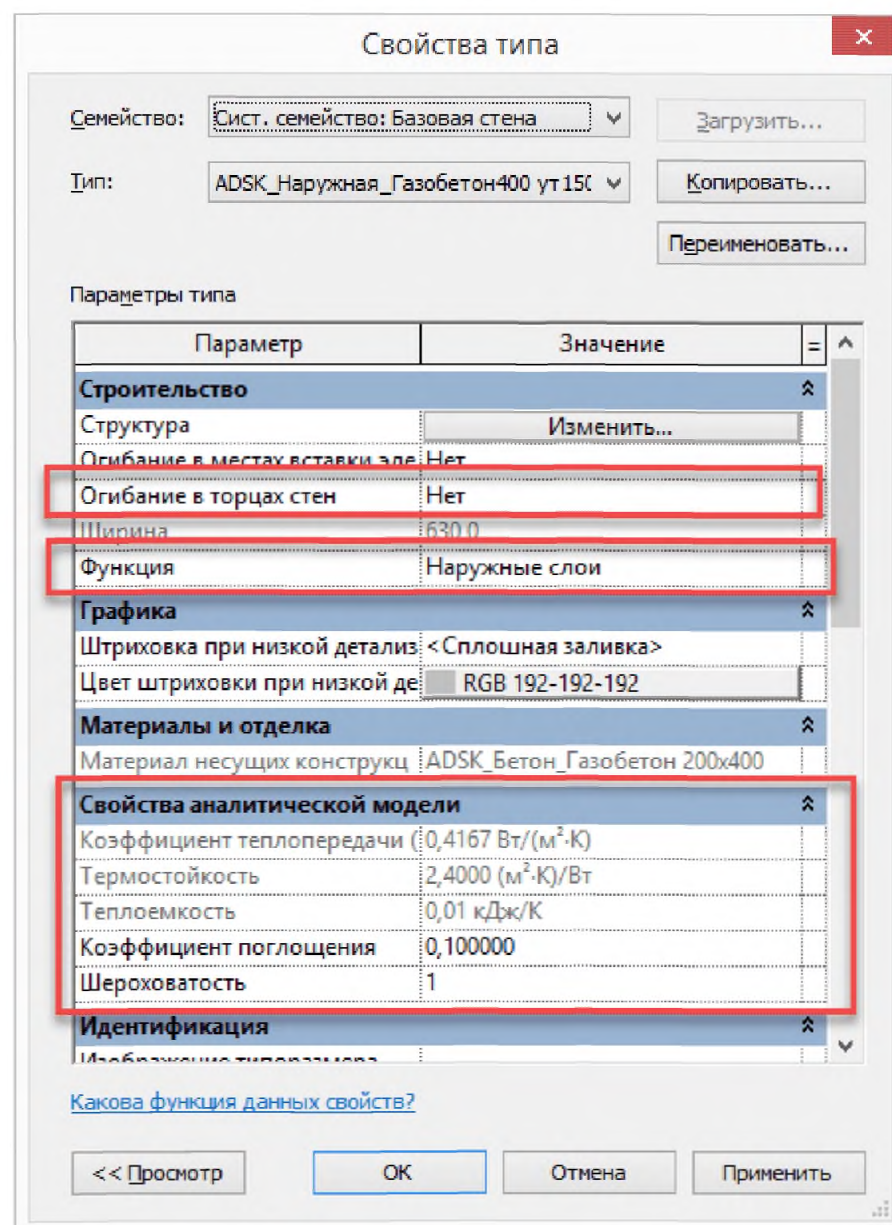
Свойства типа

Семейство: Сист. семейство: Базовая стена

Загрузить...

Тип: ADSK_Наружная_Газобетон400 ут150

Копировать...

Переименовать...

Параметры типа

| Параметр | Значение |
|---|---|
| **Строительство** | |
| Структура | Изменить... |
| Огибание в местах вставки эле | Нет |
| Огибание в торцах стен | Нет |
| Ширина | 630.0 |
| Функция | Наружные слои |
| **Графика** | |
| Штриховка при низкой детализ | <Сплошная заливка> |
| Цвет штриховки при низкой де | RGB 192-192-192 |
| **Материалы и отделка** | |
| Материал несущих конструкц | ADSK_Бетон_Газобетон 200x400 |
| **Свойства аналитической модели** | |
| Коэффициент теплопередачи ( | 0,4167 Вт/(м²·К) |
| Термостойкость | 2,4000 (м²·К)/Вт |
| Теплоемкость | 0,01 кДж/К |
| Коэффициент поглощения | 0,100000 |
| Шероховатость | 1 |
| **Идентификация** | |
| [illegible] | |

Какова функция данных свойств?

<< Просмотр

ОК

Отмена

Применить